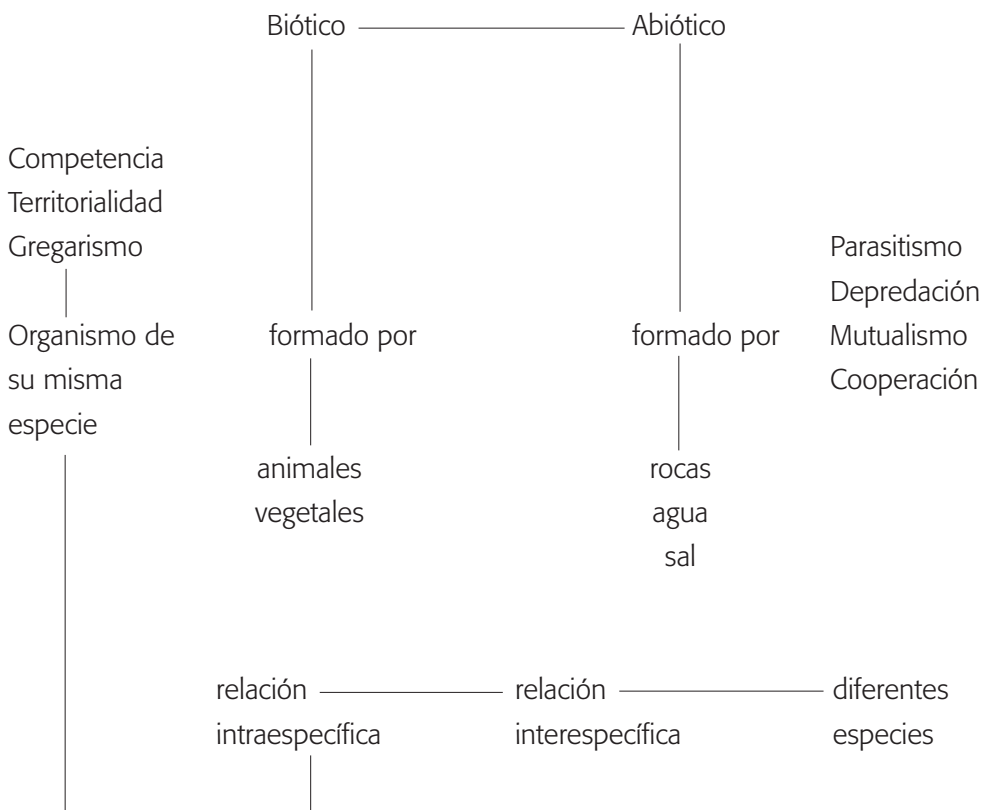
Biótico

Abiótico

Competencia
Territorialidad
Gregarismo

Parasitismo
Depredación
Mutualismo
Cooperación

Organismo de su misma especie

formado por

formado por

animales
vegetales

rocas
agua
sal

relación intraespecífica

relación interespecífica

diferentes especies